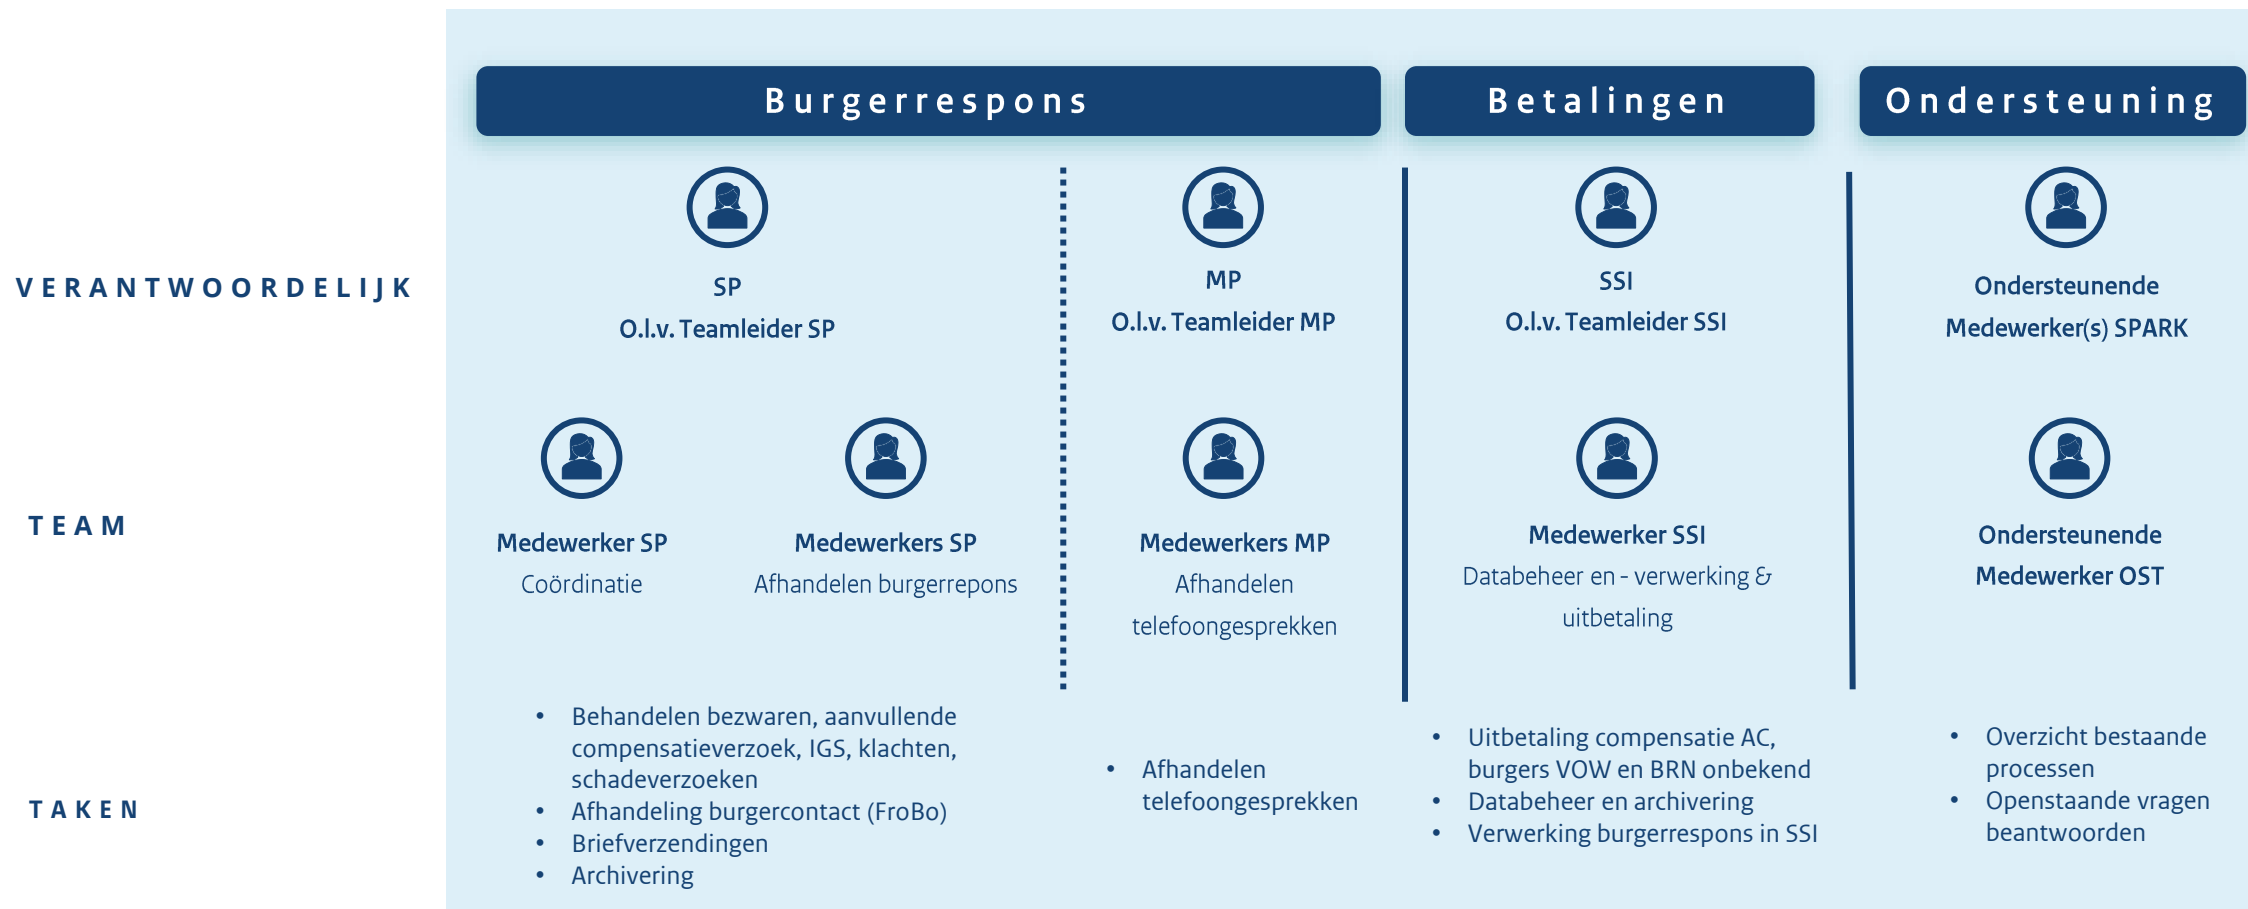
Burgerrespons

Betalingen

Ondersteuning

VERANTWOORDELIJK

SP
O.l.v. Teamleider SP

MP
O.l.v. Teamleider MP

SSI
O.l.v. Teamleider SSI

Ondersteunende
Medewerker(s) SPARK

TEAM

Medewerker SP
Coördinatie

Medewerkers SP
Afhandelen burgerrepons

Medewerkers MP
Afhandelen telefoongesprekken

Medewerker SSI
Databeheer en - verwerking & uitbetaling

Ondersteunende
Medewerker OST

TAKEN

- Behandelen bezwaren, aanvullende compensatieverzoek, IGS, klachten, schadeverzoeken
- Afhandeling burgercontact (FroBo)
- Briefverzendingen
- Archivering

- Afhandelen telefoongesprekken

- Uitbetaling compensatie AC, burgers VOW en BRN onbekend
- Databeheer en archivering
- Verwerking burgerrespons in SSI

- Overzicht bestaande processen
- Openstaande vragen beantwoorden